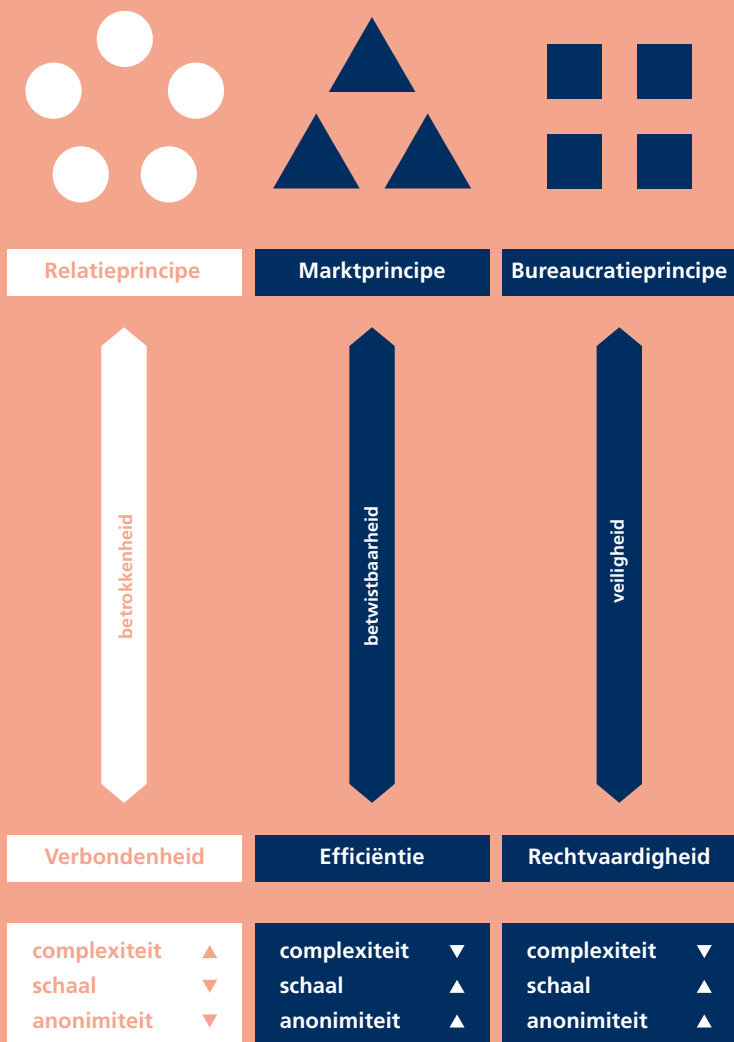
Relatieprincipe

betrokkenheid

Verbondenheid

complexiteit ▲
schaal ▼
anonimiteit ▼

Marktprincipe

betwistbaarheid

Efficiëntie

complexiteit ▼
schaal ▲
anonimiteit ▲

Bureaucratieprincipe

veiligheid

Rechtvaardigheid

complexiteit ▼
schaal ▲
anonimiteit ▲